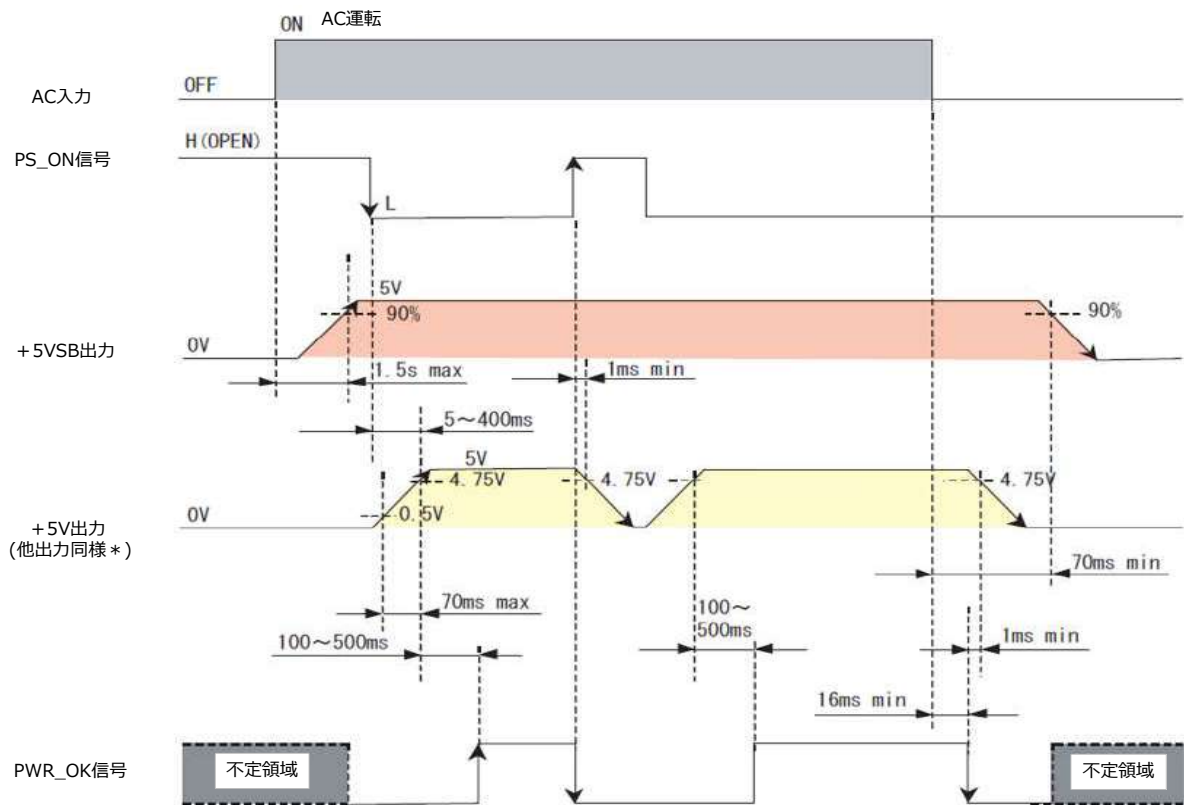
ON AC運転

AC入力

OFF

PS_ON信号

H(OPEN)

L

5V

90%

90%

+5VSB出力

0V

1.5s max

1ms min

5～400ms

5V

4.75V

4.75V

4.75V

+5V出力
(他出力同様*)

0V

0.5V

70ms min

70ms max

100～500ms

100～500ms

1ms min

16ms min

PWR_OK信号

不定領域

不定領域